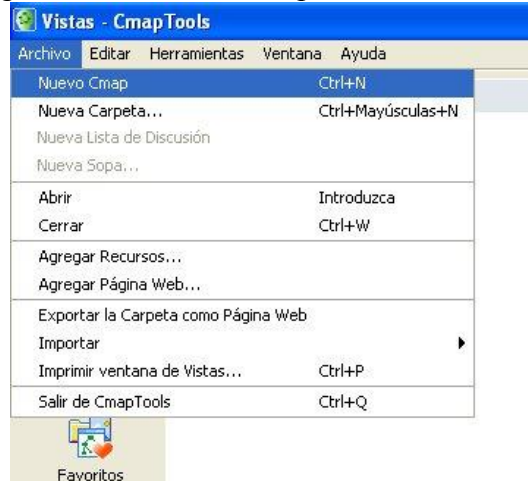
Vistas - CmapTools

Archivo Editar Herramientas Ventana Ayuda

Nuevo Cmap Ctrl+N
Nueva Carpeta... Ctrl+Mayúsculas+N
Nueva Lista de Discusión
Nueva Sopa...
Abrir Introduzca
Cerrar Ctrl+W
Agregar Recursos...
Agregar Página Web...
Exportar la Carpeta como Página Web
Importar
Imprimir ventana de Vistas... Ctrl+P
Salir de CmapTools Ctrl+Q

Favoritos